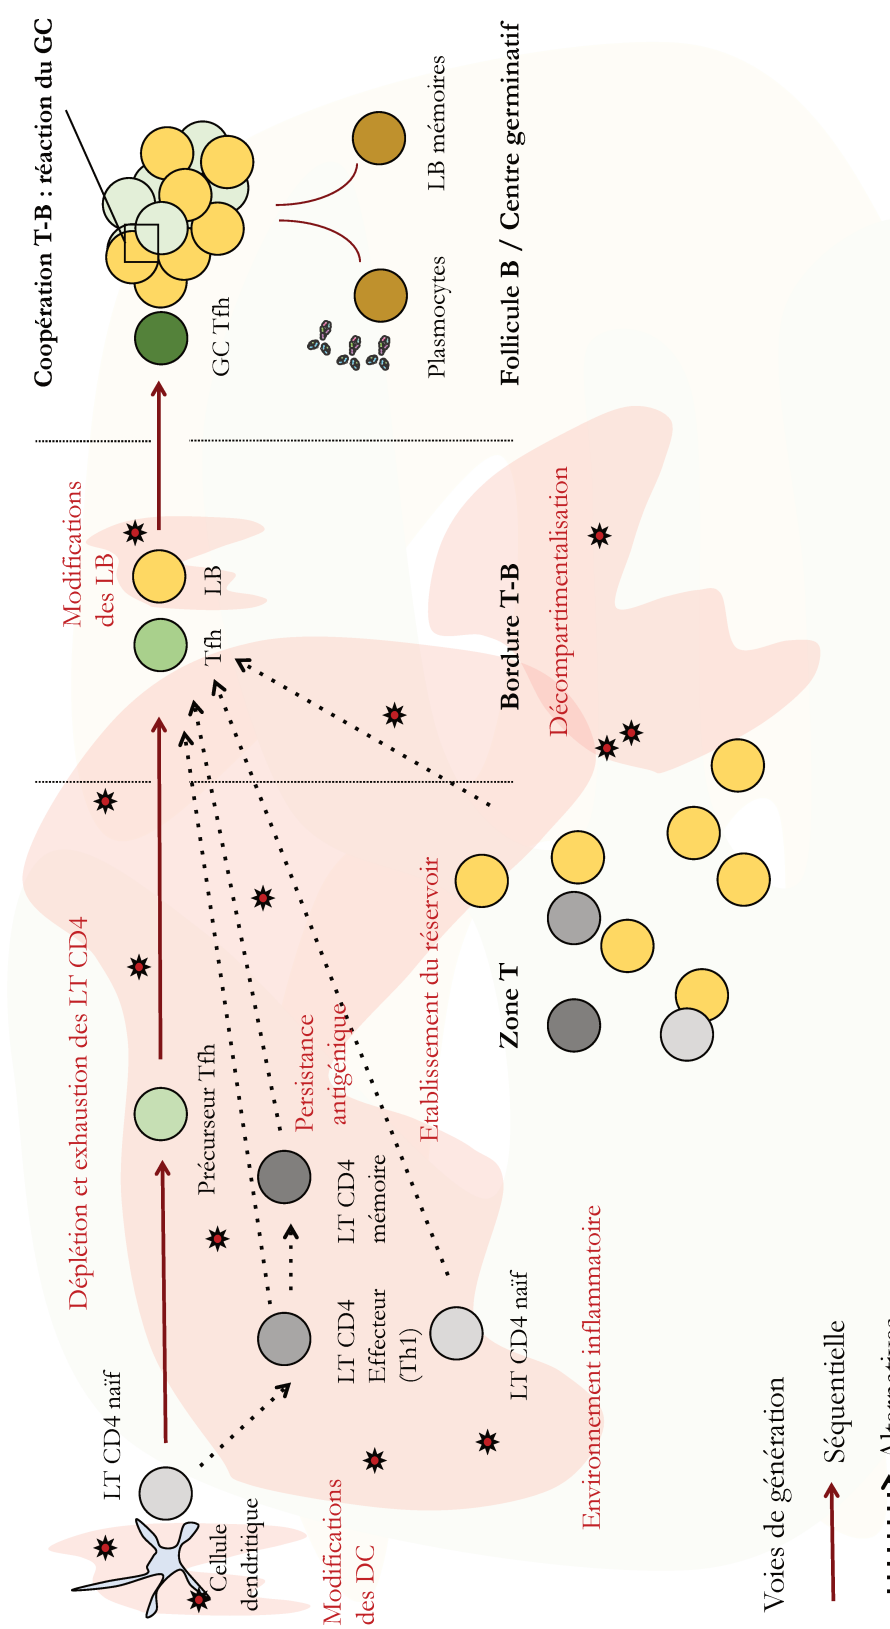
Coopération T-B : réaction du GC

LB mémoires

GC Tfh

Plasmocytes

Follicule B / Centre germinatif

Modifications des LB

LB

Tfh

Décompartimentalisation

Bordure T-B

Déplétion et exhaustion des LT CD4

Précurseur Tfh

Persistance antigénique

Etablissement du réservoir

Zone T

LT CD4 mémoire

LT CD4 Effecteur (Th1)

LT CD4 naïf

Environnement inflammatoire

LT CD4 naïf

Cellule dendritique

Modifications des DC

Voies de génération

Séquentielle

Alternatives